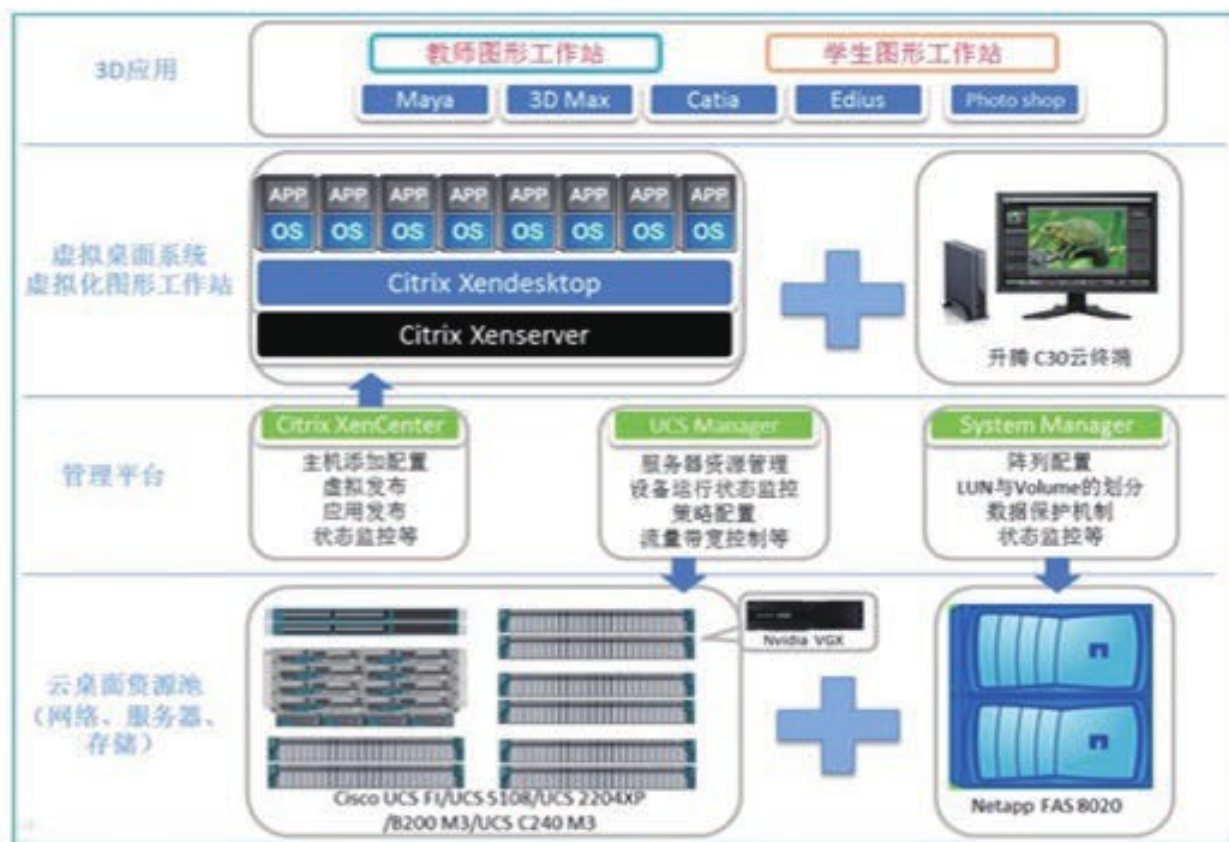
3D应用

教师图形工作站

学生图形工作站

Maya

3D Max

Catia

Edius

Photo shop

虚拟桌面系统
虚拟化图形工作站

APP
OS
APP
OS
APP
OS
APP
OS
APP
OS
APP
OS
APP
OS
APP
OS

Citrix Xendesktop

Citrix Xenserver

升腾 C30云终端

管理平台

Citrix XenCenter
主机添加配置
虚拟发布
应用发布
状态监控等

UCS Manager
服务器资源管理
设备运行状态监控
策略配置
流量带宽控制等

System Manager
阵列配置
LUN与Volume的划分
数据保护机制
状态监控等

云桌面资源池
（网络、服务器、存储）

Nvidia VGX

Cisco UCS FI/UCS 5108/UCS 2204XP /B200 M3/UCS C240 M3

Netapp FAS 8020